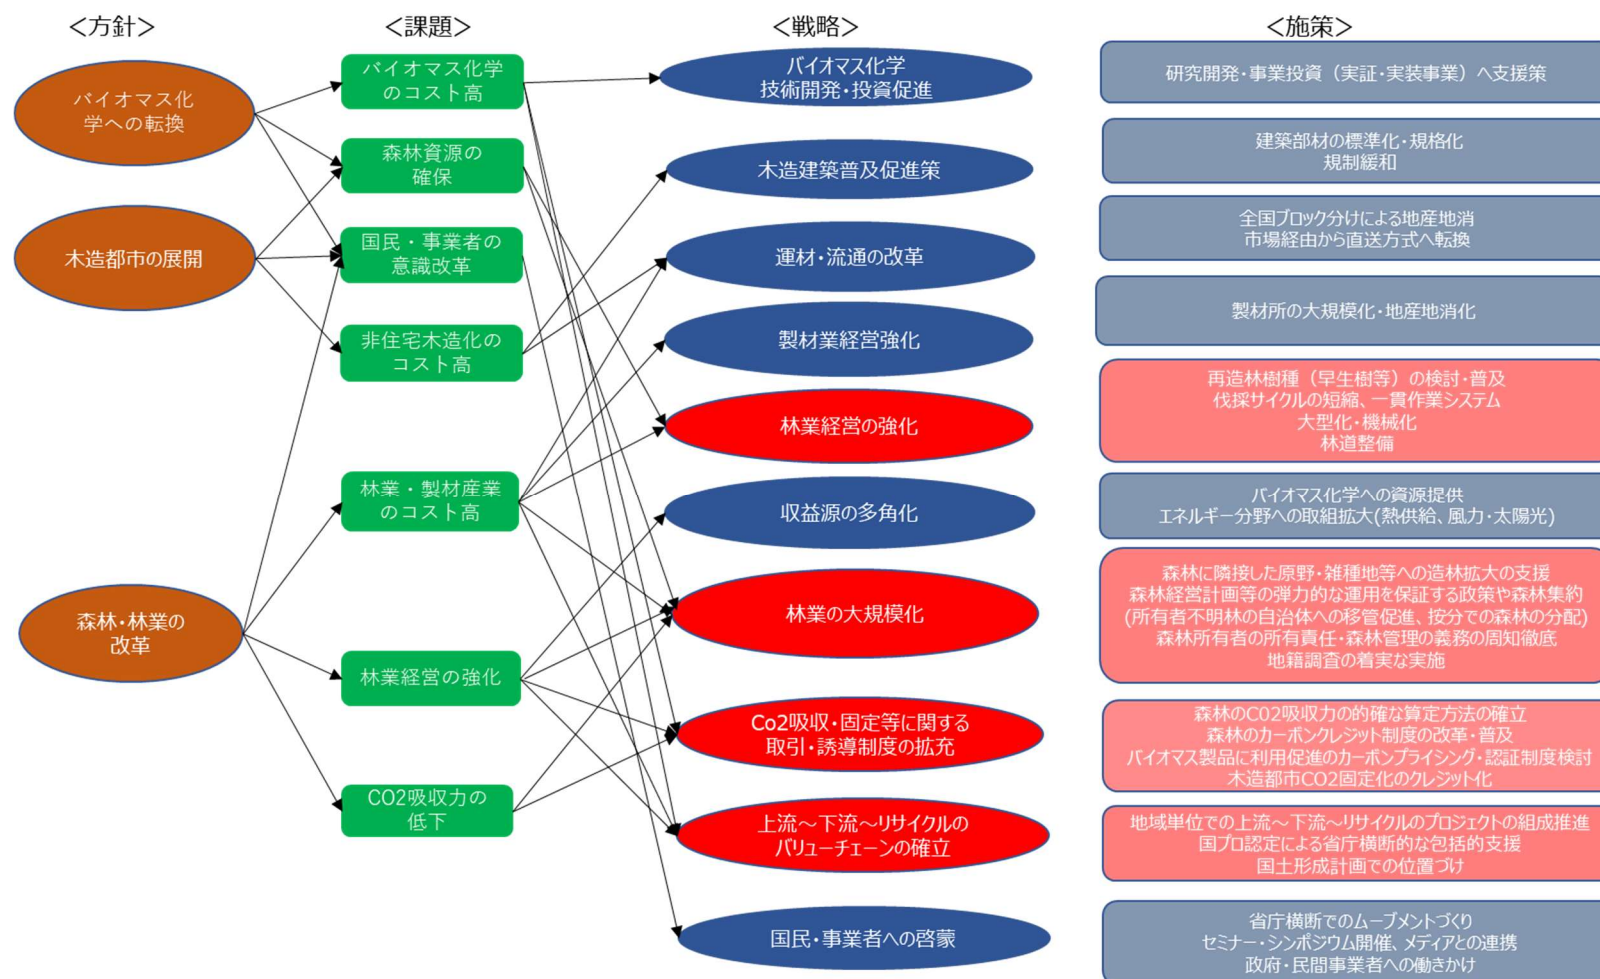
<方針>

バイオマス化学への転換

木造都市の展開

森林・林業の改革

<課題>

バイオマス化学のコスト高

森林資源の確保

国民・事業者の意識改革

非住宅木造化のコスト高

林業・製材産業のコスト高

林業経営の強化

CO2吸収力の低下

<戦略>

バイオマス化学技術開発・投資促進

木造建築普及促進策

運材・流通の改革

製材業経営強化

林業経営の強化

収益源の多角化

林業の大規模化

Co2吸収・固定等に関する取引・誘導制度の拡充

上流～下流～リサイクルのバリューチェーンの確立

国民・事業者への啓蒙

<施策>

研究開発・事業投資（実証・実装事業）へ支援策

建築部材の標準化・規格化
規制緩和

全国ブロック分けによる地産地消
市場経由から直送方式へ転換

製材所の大規模化・地産地消化

再造林樹種（早生樹等）の検討・普及
伐採サイクルの短縮、一貫作業システム
大型化・機械化
林道整備

バイオマス化学への資源提供
エネルギー分野への取組拡大(熱供給、風力・太陽光)

森林に隣接した原野・雑種地等への造林拡大の支援
森林経営計画等の弾力的な運用を保証する政策や森林集約
(所有者不明林の自治体への移管促進、按分での森林の分配)
森林所有者の所有責任・森林管理の義務の周知徹底
地籍調査の着実な実施

森林のCO2吸収力の的確な算定方法の確立
森林のカーボンクレジット制度の改革・普及
バイオマス製品に利用促進のカーボンプライシング・認証制度検討
木造都市CO2固定化のクレジット化

地域単位での上流～下流～リサイクルのプロジェクトの組成推進
国プロ認定による省庁横断的な包括的支援
国土形成計画での位置づけ

省庁横断でのムーブメントづくり
セミナー・シンポジウム開催、メディアとの連携
政府・民間事業者への働きかけ